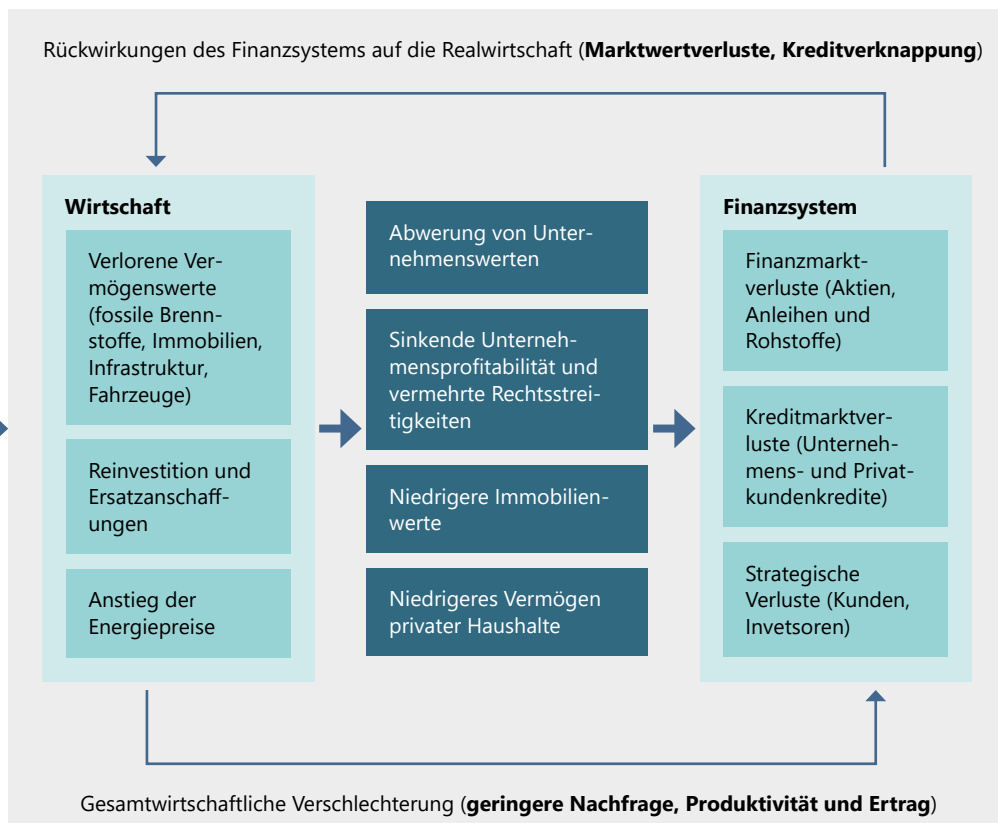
Rückwirkungen des Finanzsystems auf die Realwirtschaft (**Marktwertverluste, Kreditverknappung**)

**Wirtschaft**

Verlorene Vermögenswerte (fossile Brennstoffe, Immobilien, Infrastruktur, Fahrzeuge)

Reinvestition und Ersatzanschaffungen

Anstieg der Energiepreise

Abwerung von Unternehmenswerten

Sinkende Unternehmensprofitabilität und vermehrte Rechtsstreitigkeiten

Niedrigere Immobilienwerte

Niedrigeres Vermögen privater Haushalte

**Finanzsystem**

Finanzmarktverluste (Aktien, Anleihen und Rohstoffe)

Kreditmarktverluste (Unternehmens- und Privatkundenkredite)

Strategische Verluste (Kunden, Invetsoren)

Gesamtwirtschaftliche Verschlechterung (**geringere Nachfrage, Produktivität und Ertrag**)